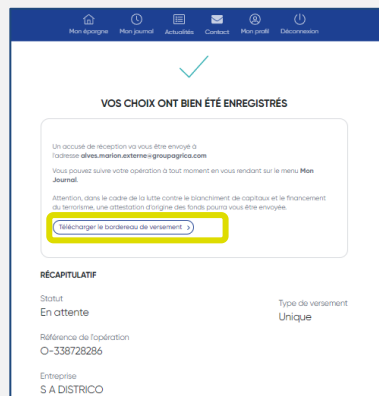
Mon épargne Mon journal Actualités Contact Mon profil Déconnexion

VOS CHOIX ONT BIEN ÉTÉ ENREGISTRÉS

Un accusé de réception vous être envoyé à l'adresse alves.marion.externe@groupagrica.com

Vous pouvez suivre votre opération à tout moment en vous rendant sur le menu Mon Journal.

Attention, dans le cadre de la lutte contre le blanchiment de capitaux et le financement du terrorisme, une attestation d'origine des fonds pourra vous être envoyée.

Télécharger le bordereau de versement >

RÉCAPITULATIF

Statut
En attente

Type de versement
Unique

Référence de l'opération
O-338728286

Entreprise
S A DISTRICO